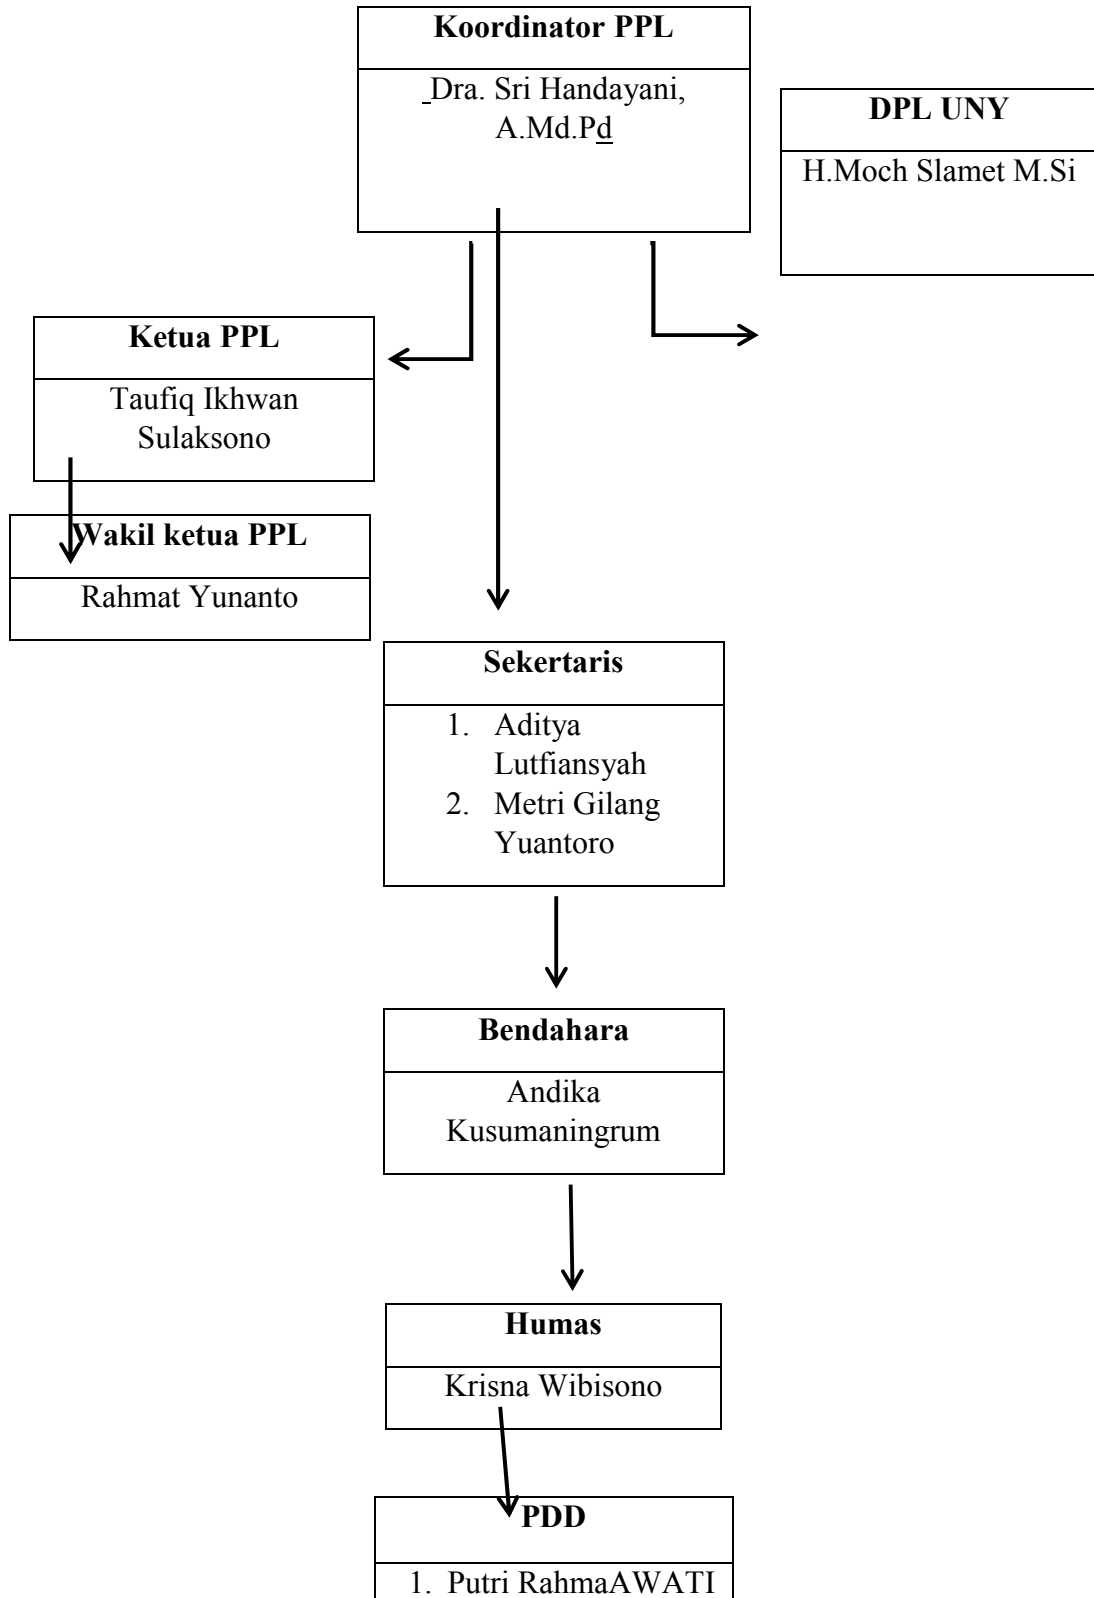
Koordinator PPL

Dra. Sri Handayani, A.Md.Pd

DPL UNY

H.Moch Slamet M.Si

Ketua PPL

Taufiq Ikhwan Sulaksono

Wakil ketua PPL

Rahmat Yunanto

Sekertaris

1. Aditya Lutfiansyah
2. Metri Gilang Yuantoro

Bendahara

Andika Kusumaningrum

Humas

Krisna Wibisono

PDD

1. Putri RahmaAWATI